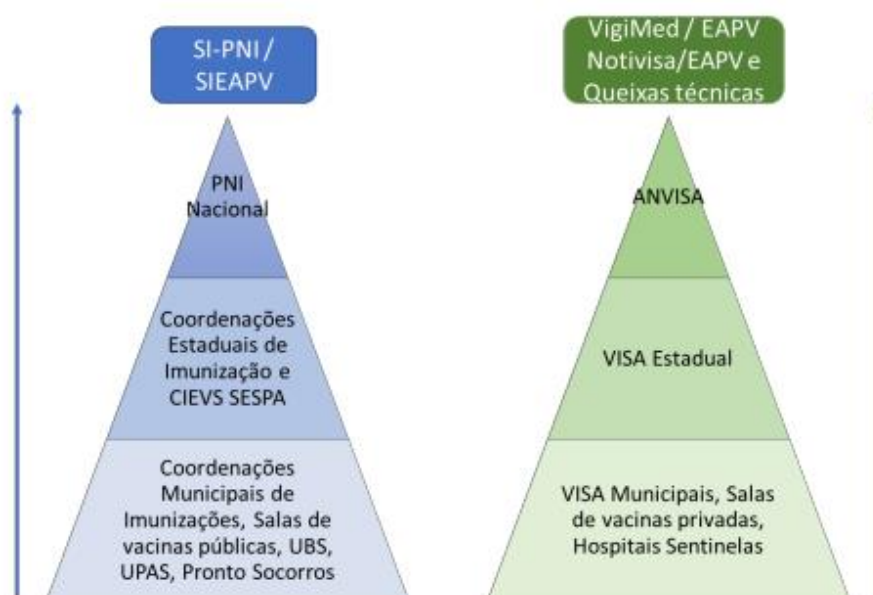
SI-PNI / SIEAPV

PNI Nacional

Coordenações Estaduais de Imunização e CIEVS SESPA

Coordenações Municipais de Imunizações, Salas de vacinas públicas, UBS, UPAS, Pronto Socorros

VigiMed / EAPV Notivisa/EAPV e Queixas técnicas

ANVISA

VISA Estadual

VISA Municipais, Salas de vacinas privadas, Hospitais Sentinelas